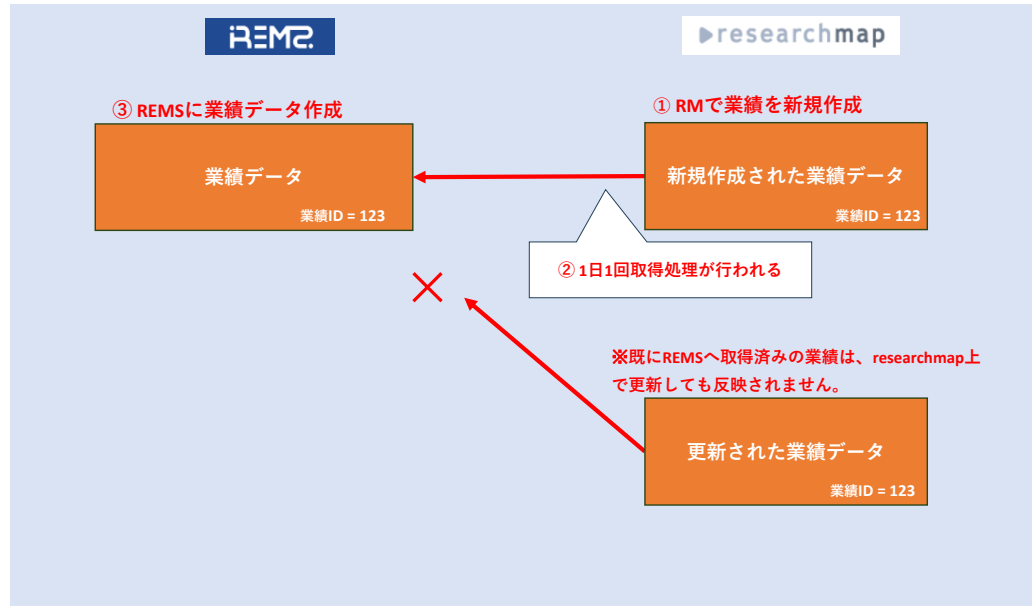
iREMS

researchmap

③ REMSに業績データ作成

業績データ

業績ID = 123

① RMで業績を新規作成

新規作成された業績データ

業績ID = 123

② 1日1回取得処理が行われる

※既にREMSへ取得済みの業績は、researchmap上で更新しても反映されません。

更新された業績データ

業績ID = 123